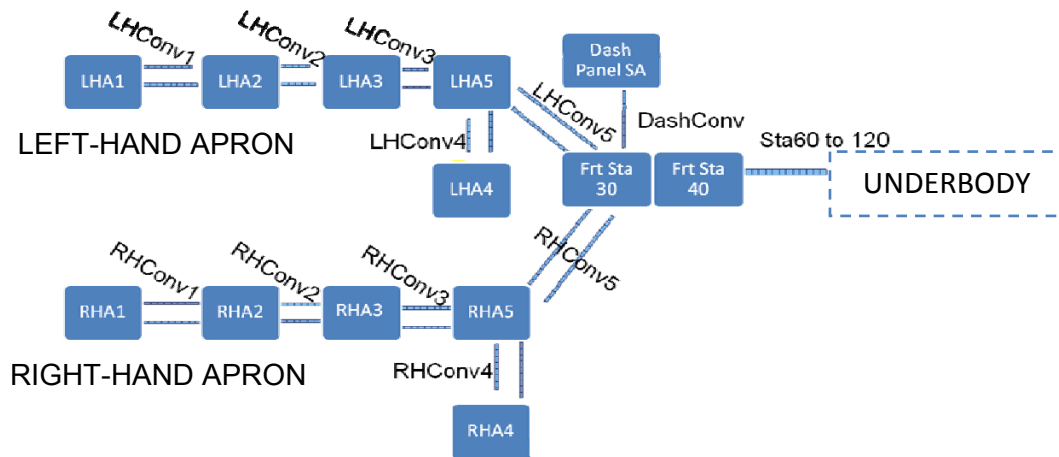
LHConv1
LHConv2
LHConv3
Dash Panel SA
LHA1
LHA2
LHA3
LHA5
LHConv5
DashConv
LEFT-HAND APRON
LHConv4
Sta60 to 120
Frt Sta 30
Frt Sta 40
UNDERBODY
LHA4
RHConv5
RHConv1
RHConv2
RHConv3
RHA1
RHA2
RHA3
RHA5
RIGHT-HAND APRON
RHConv4
RHA4